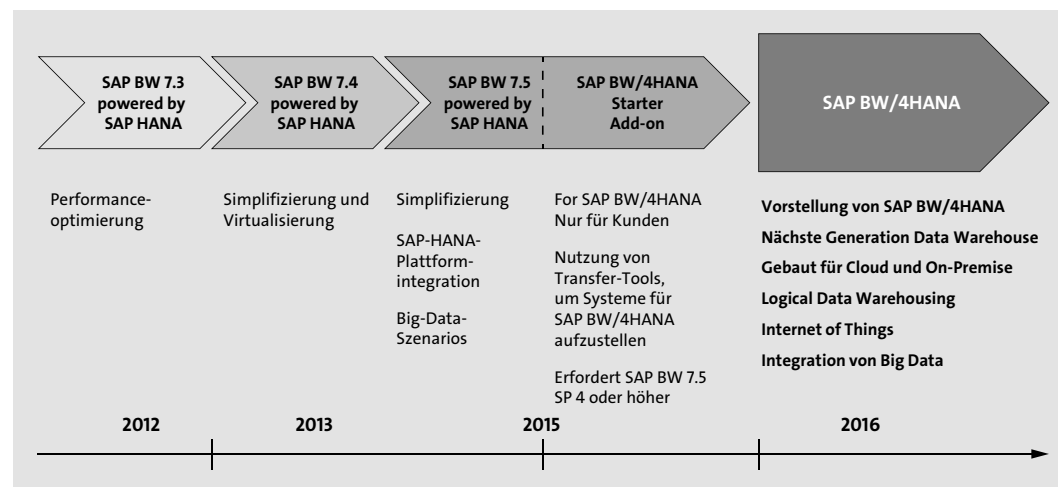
SAP BW 7.3 powered by SAP HANA

SAP BW 7.4 powered by SAP HANA

SAP BW 7.5 powered by SAP HANA

SAP BW/4HANA Starter Add-on

SAP BW/4HANA

Performance-optimierung

Simplifizierung und Virtualisierung

Simplifizierung

SAP-HANA-Plattformintegration

Big-Data-Szenarios

For SAP BW/4HANA Nur für Kunden

Nutzung von Transfer-Tools, um Systeme für SAP BW/4HANA aufzustellen

Erfordert SAP BW 7.5 SP 4 oder höher

Vorstellung von SAP BW/4HANA

Nächste Generation Data Warehouse

Gebaut für Cloud und On-Premise

Logical Data Warehousing

Internet of Things

Integration von Big Data

2012

2013

2015

2016